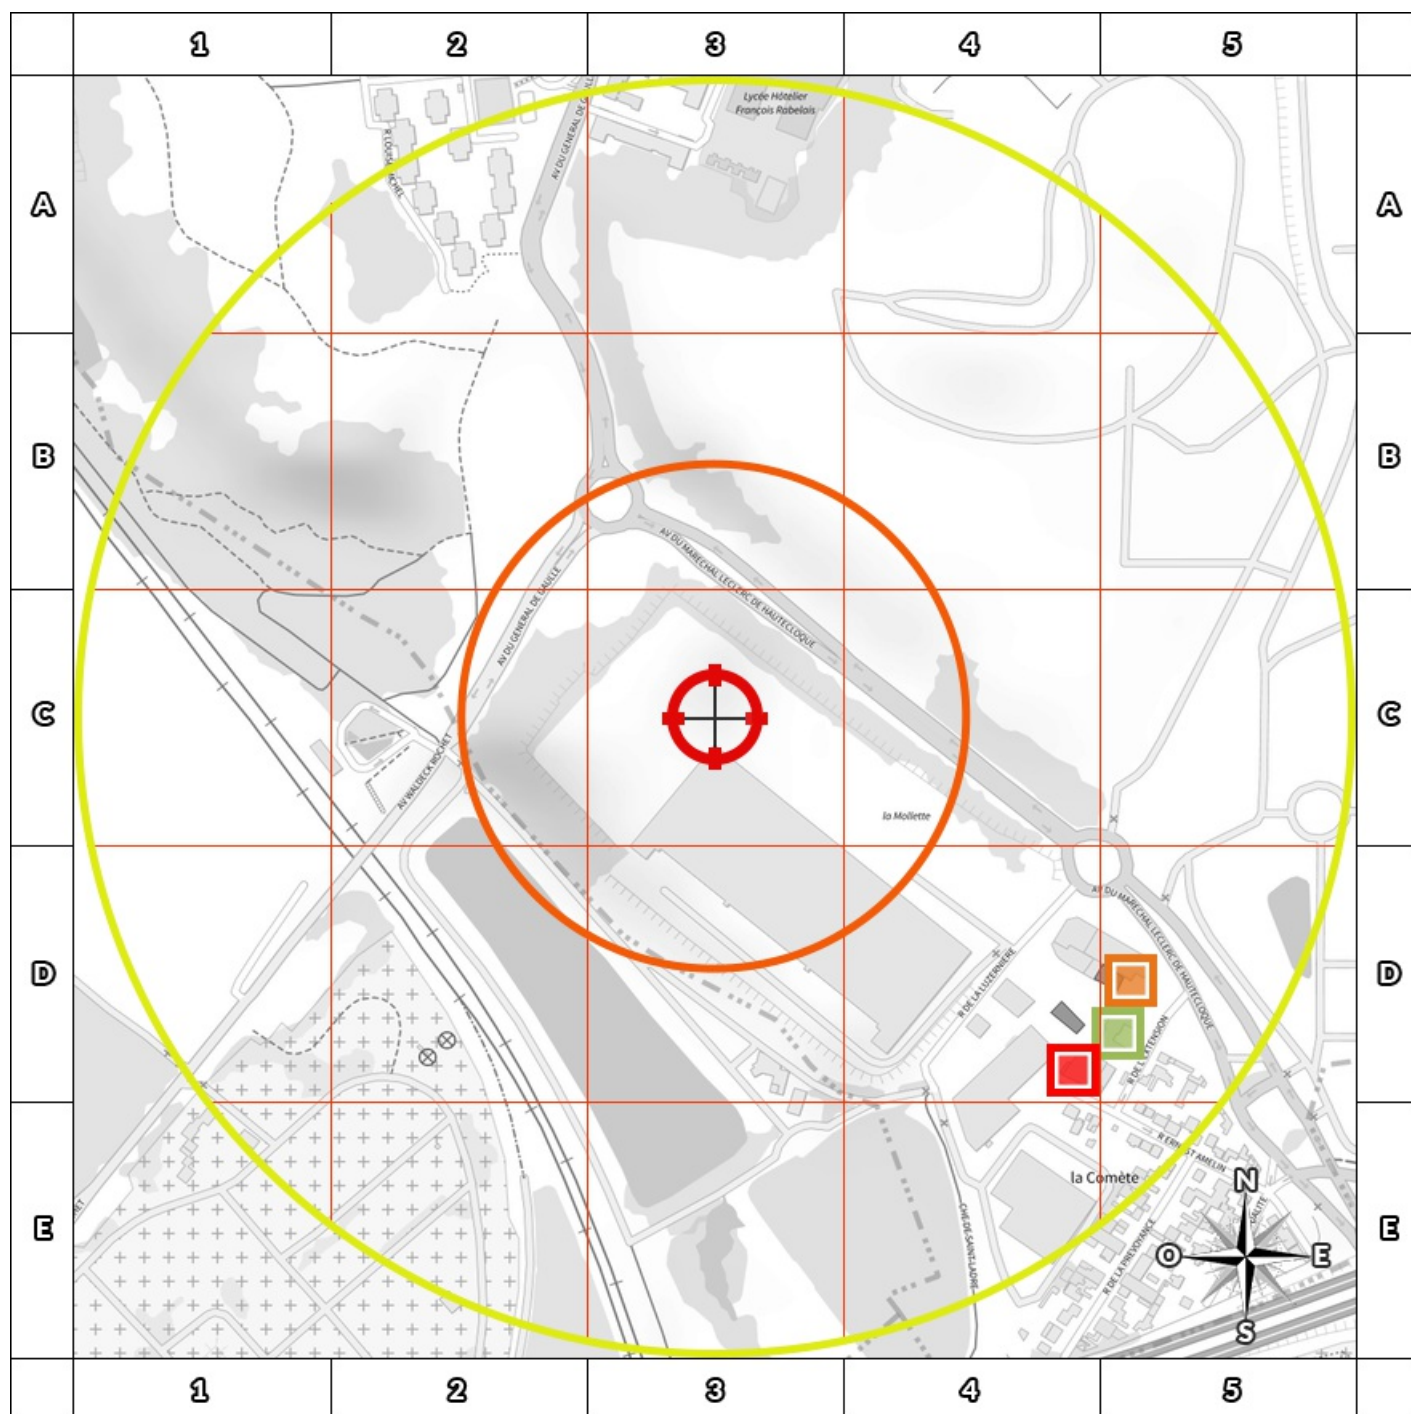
1 2 3 4 5

A B C D E

Lycée Hôtelier François Rabelais

R LOUIS RICHET

AV DU GENERAL DE GAULLE

AV DU MARECHAL LECLERC DE HAUTECLOQUE

AV DU GENERAL DE GAULLE

AV WALDECK ROCHET

la Mollette

AV DU MARECHAL LECLERC DE HAUTECLOQUE

R DE LA LUZERNIERE

R DE L'EXTENSION

R ERNEST AMELIN

la Comète

R DE LA PREVOYANCE

CHE DE SAINT-LADRE

N O E S

A B C D E

1 2 3 4 5